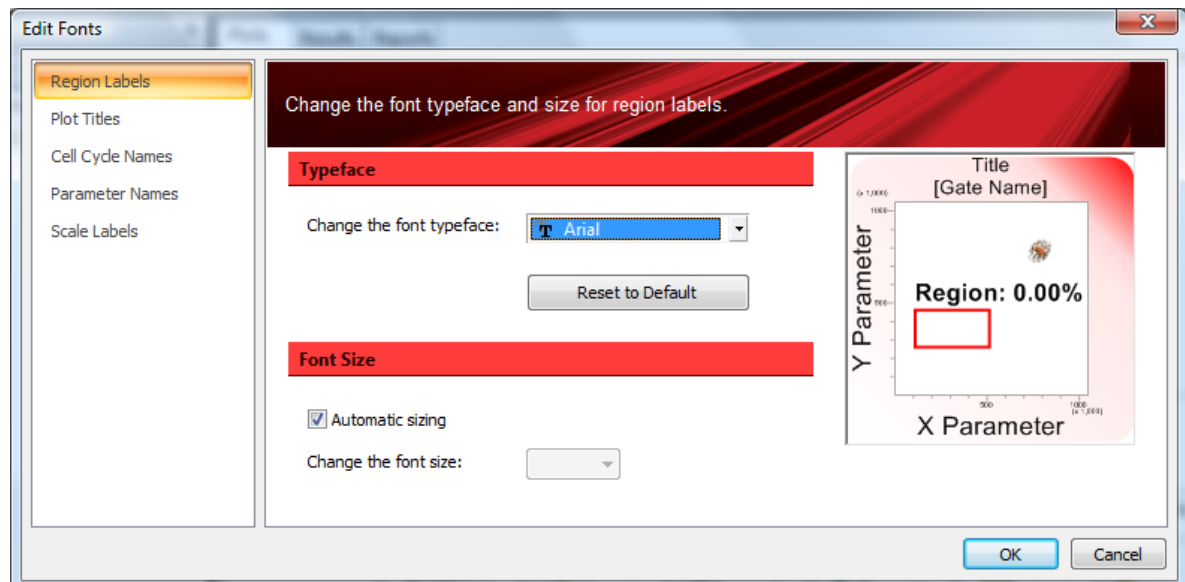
Edit Fonts

Region Labels
Plot Titles
Cell Cycle Names
Parameter Names
Scale Labels

Change the font typeface and size for region labels.

Typeface

Change the font typeface: Arial

Reset to Default

Font Size

Automatic sizing

Change the font size:

Title
[Gate Name]
(x 1,000)
1000
500
Y Parameter
Region: 0.00%
500
1000
(x 1,000)
X Parameter

OK
Cancel